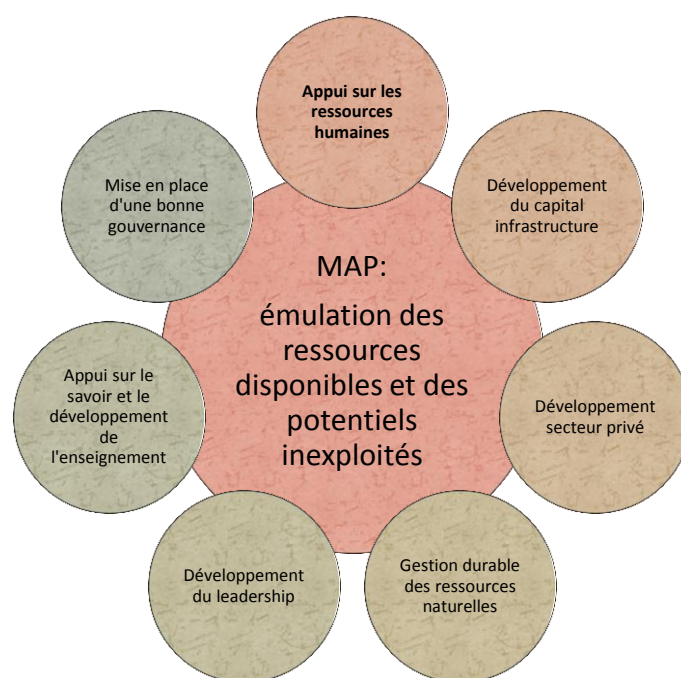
MAP:
émulation des ressources disponibles et des potentiels inexploités

Appui sur les ressources humaines

Développement du capital infrastructure

Développement secteur privé

Gestion durable des ressources naturelles

Développement du leadership

Appui sur le savoir et le développement de l'enseignement

Mise en place d'une bonne gouvernance